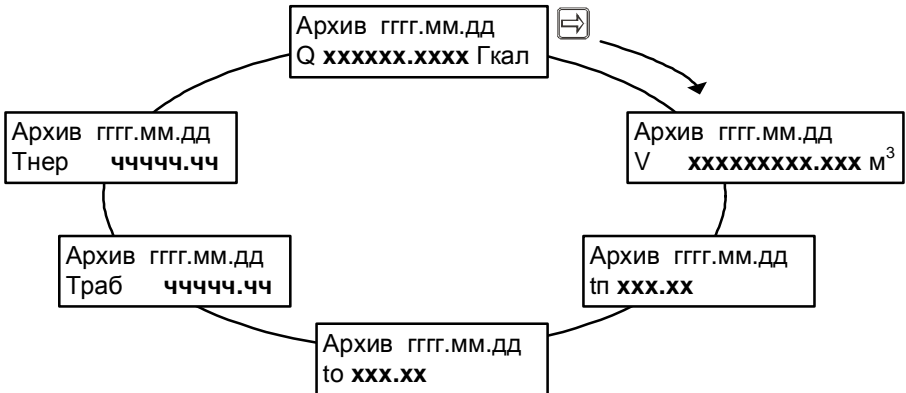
Архив гггг.мм.дд
Q **хххххх.хххх** Гкал

Архив гггг.мм.дд
V **ххххххххх.ххх** м$^3$

Архив гггг.мм.дд
tп **ххх.хх**

Архив гггг.мм.дд
tо **ххх.хх**

Архив гггг.мм.дд
Траб **ччччч.чч**

Архив гггг.мм.дд
Тнер **ччччч.чч**